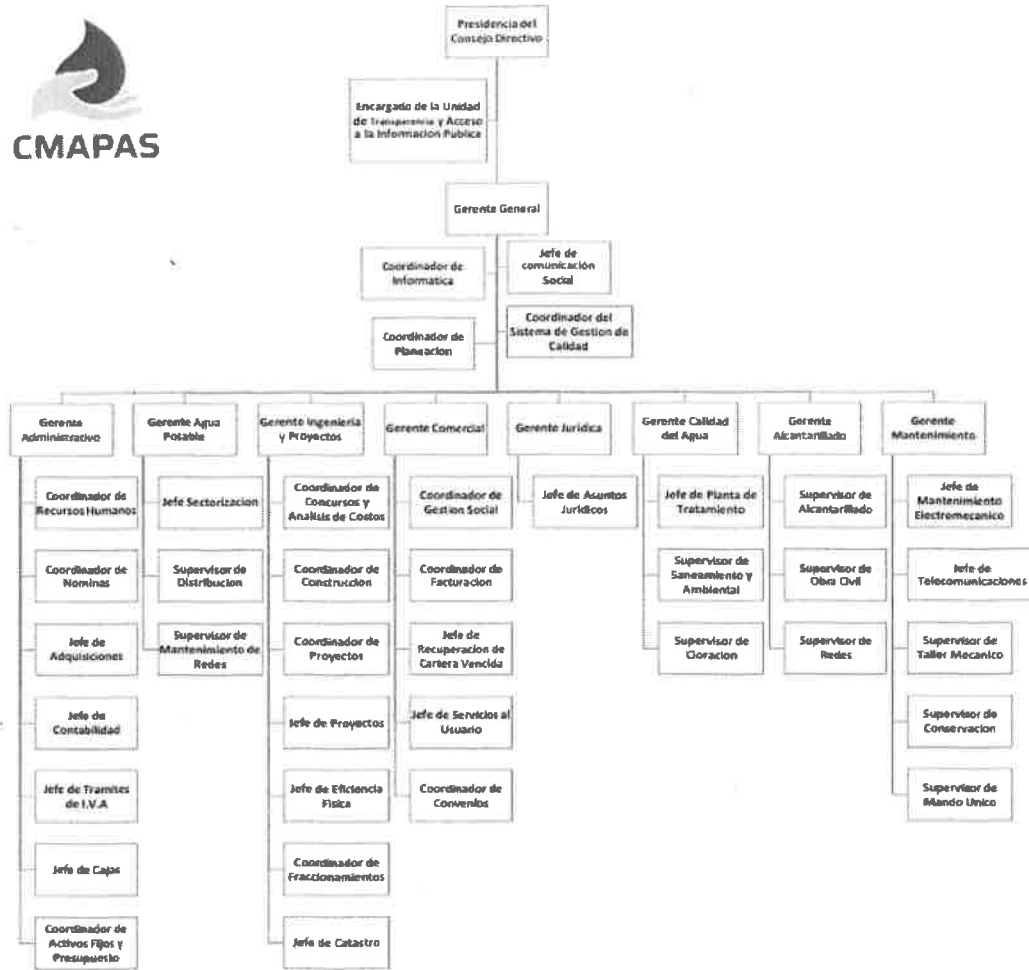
CMAPAS

Presidencia del Consejo Directivo

Encargado de la Unidad de Transparencia y Acceso a la Informacion Publica

Gerente General

Coordinador de Informatica

Jefe de comunicación Social

Coordinador de Planeacion

Coordinador del Sistema de Gestion de Calidad

Gerente Administrativo

Coordinador de Recursos Humanos

Coordinador de Nominas

Jefe de Adquisiciones

Jefe de Contabilidad

Jefe de Tramites de I.V.A

Jefe de Cajas

Coordinador de Activos Fijos y Presupuesto

Gerente Agua Potable

Jefe Sectorizacion

Supervisor de Distribucion

Supervisor de Mantenimiento de Redes

Gerente Ingenieria y Proyectos

Coordinador de Concursos y Analisis de Costos

Coordinador de Construccion

Coordinador de Proyectos

Jefe de Proyectos

Jefe de Eficiencia Fisica

Coordinador de Fraccionamientos

Jefe de Catastro

Gerente Comercial

Coordinador de Gestion Social

Coordinador de Facturacion

Jefe de Recuperacion de Cartera Vencida

Jefe de Servicios al Usuario

Coordinador de Convenios

Gerente Juridica

Jefe de Asuntos Juridicos

Gerente Calidad del Agua

Jefe de Planta de Tratamiento

Supervisor de Saneamiento y Ambiental

Supervisor de Cloracion

Gerente Alcantarillado

Supervisor de Alcantarillado

Supervisor de Obra Civil

Supervisor de Redes

Gerente Mantenimiento

Jefe de Mantenimiento Electromecanico

Jefe de Telecomunicaciones

Supervisor de Taller Mecanico

Supervisor de Conservacion

Supervisor de Mando Unico